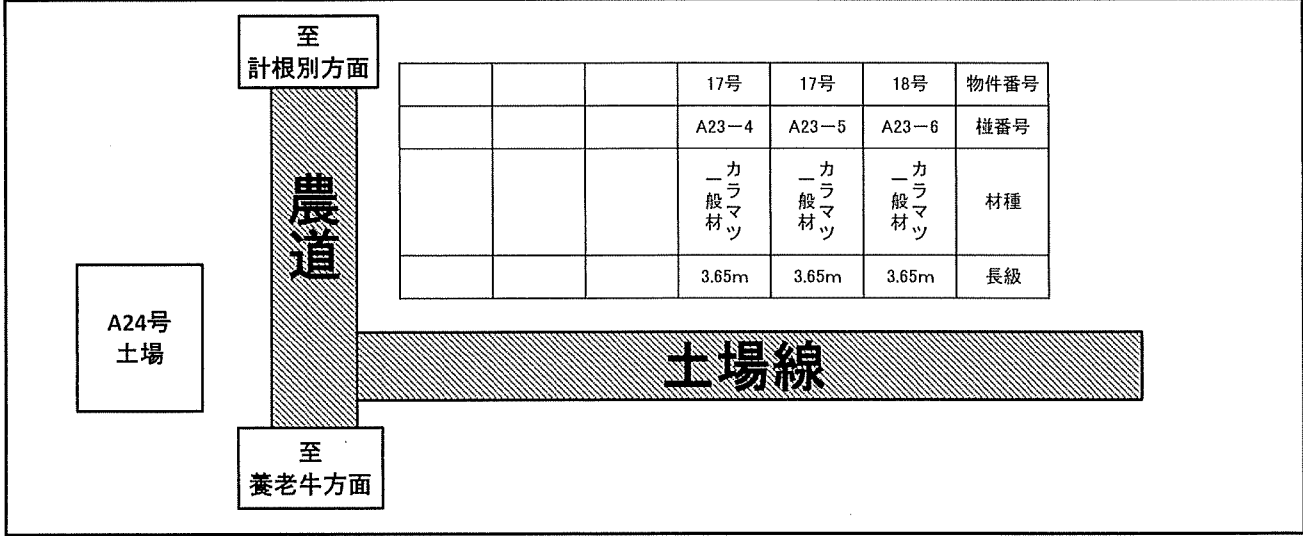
至
計根別方面

| | | | 17号 | 17号 | 18号 | 物件番号 |
|---|---|---|---|---|---|---|
| | | | A23－4 | A23－5 | A23－6 | 椪番号 |
| | | | カラマツ 一般材 | カラマツ 一般材 | カラマツ 一般材 | 材種 |
| | | | 3.65m | 3.65m | 3.65m | 長級 |

農道

A24号
土場

土場線

至
養老牛方面